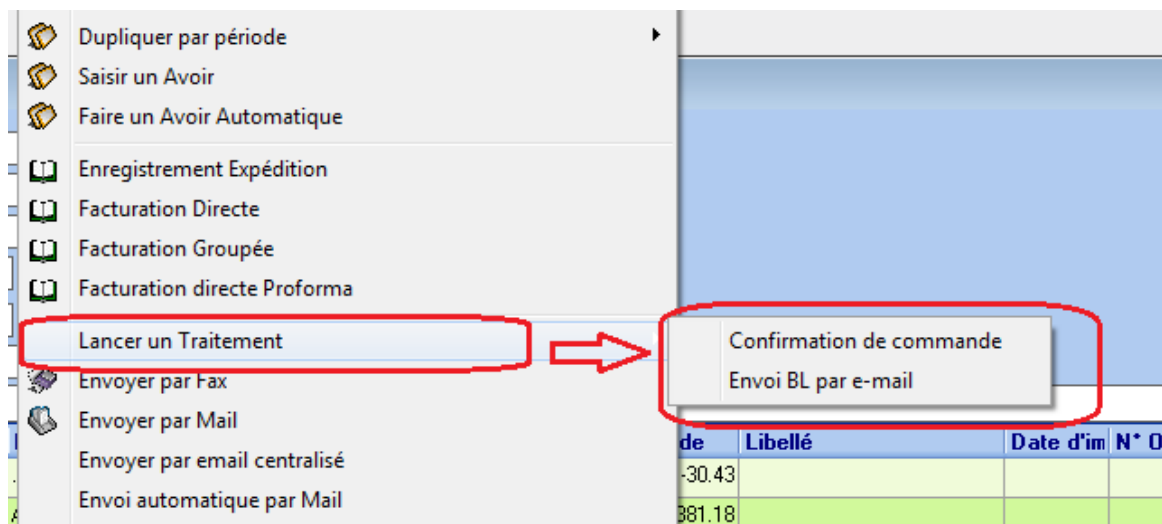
Dupliquer par période
Saisir un Avoir
Faire un Avoir Automatique
Enregistrement Expédition
Facturation Directe
Facturation Groupée
Facturation directe Proforma
Lancer un Traitement
Envoyer par Fax
Envoyer par Mail
Envoyer par email centralisé
Envoi automatique par Mail

Confirmation de commande
Envoi BL par e-mail

| de | Libellé | Date d'im | N° O |
|---|---|---|---|
| -30.43 | | | |
| 381.18 | | | |